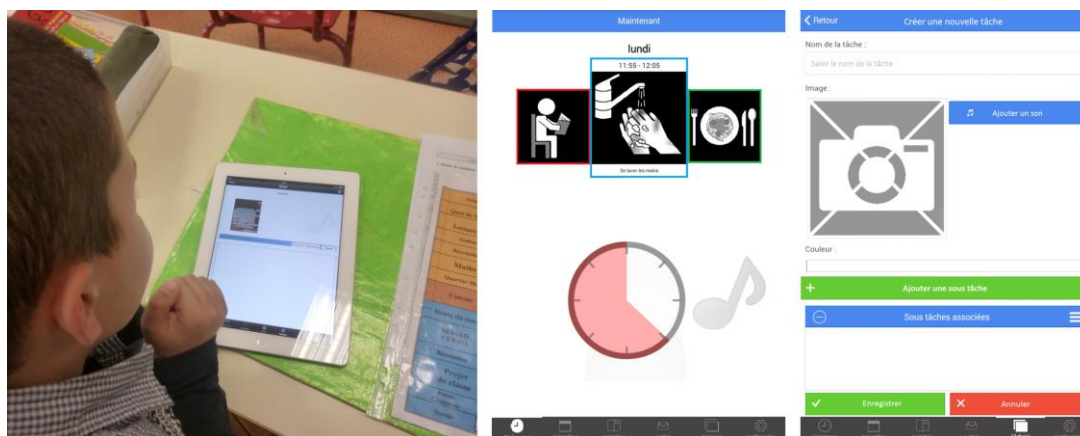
Maintenant

lundi

11:55 - 12:05

Se laver les mains

< Retour

Créer une nouvelle tâche

Nom de la tâche :

Saisir le nom de la tâche

Image :

Ajouter un son

Couleur :

Ajouter une sous tâche

Sous tâches associées

Enregistrer

Annuler